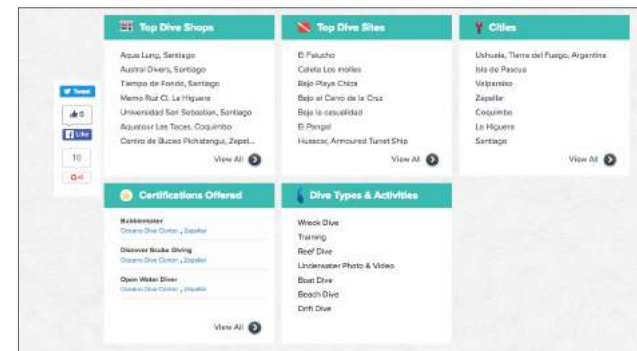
Tweet
8
Like
10
G+1

Top Dive Shops

Aqua Lung, Santiago
Austral Divers, Santiago
Tiempo de Fondo, Santiago
Memo Ruz Cl. La Higuera
Universidad San Sebastian, Santiago
Aquatour Las Tacas, Coquimbo
Centro de Buceo Pichidangui, Zapal...

View All

Top Dive Sites

El Palucho
Caleta Los molles
Bajo Playa Chica
Bajo el Cerro de la Cruz
Bajo la casualidad
El Pangal
Huascar, Armoured Turret Ship

View All

Cities

Ushuaia, Tierra del Fuego, Argentina
Isla de Pascua
Valparaiso
Zapallar
Coquimbo
La Higuera
Santiago

View All

Certifications Offered

Bubblemaker
Oceano Dive Center , Zapallar

Discover Scuba Diving
Oceano Dive Center , Zapallar

Open Water Diver
Oceano Dive Center , Zapallar

View All

Dive Types & Activities

Wreck Dive
Training
Reef Dive
Underwater Photo & Video
Boat Dive
Beach Dive
Drift Dive